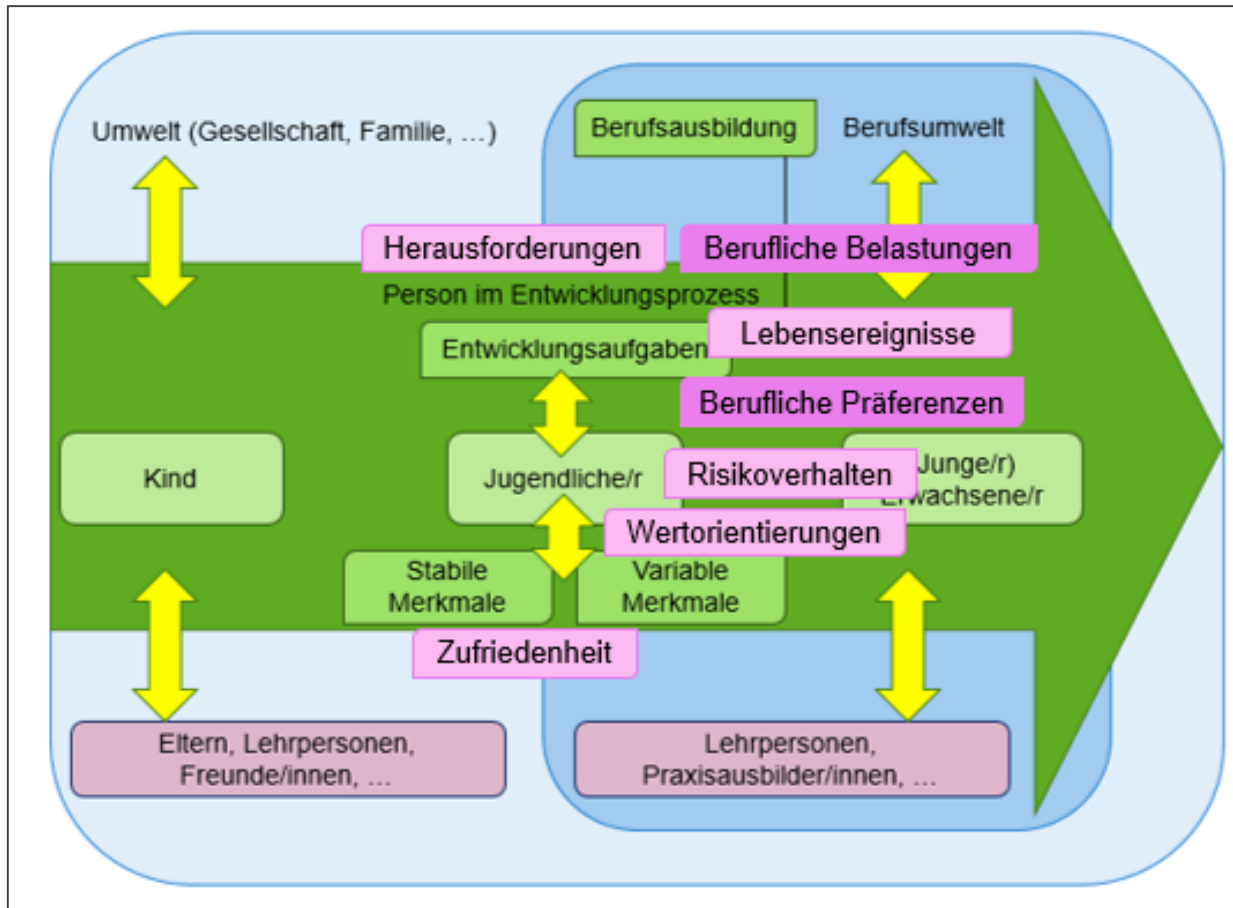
Umwelt (Gesellschaft, Familie, …)

Berufsausbildung

Berufsumwelt

Herausforderungen

Berufliche Belastungen

Person im Entwicklungsprozess

Entwicklungsaufgaben

Lebensereignisse

Berufliche Präferenzen

Kind

Jugendliche/r

Risikoverhalten

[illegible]Junge/r) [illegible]rwachsene/r

Wertorientierungen

Stabile Merkmale

Variable Merkmale

Zufriedenheit

Eltern, Lehrpersonen, Freunde/innen, …

Lehrpersonen, Praxisausbilder/innen, …